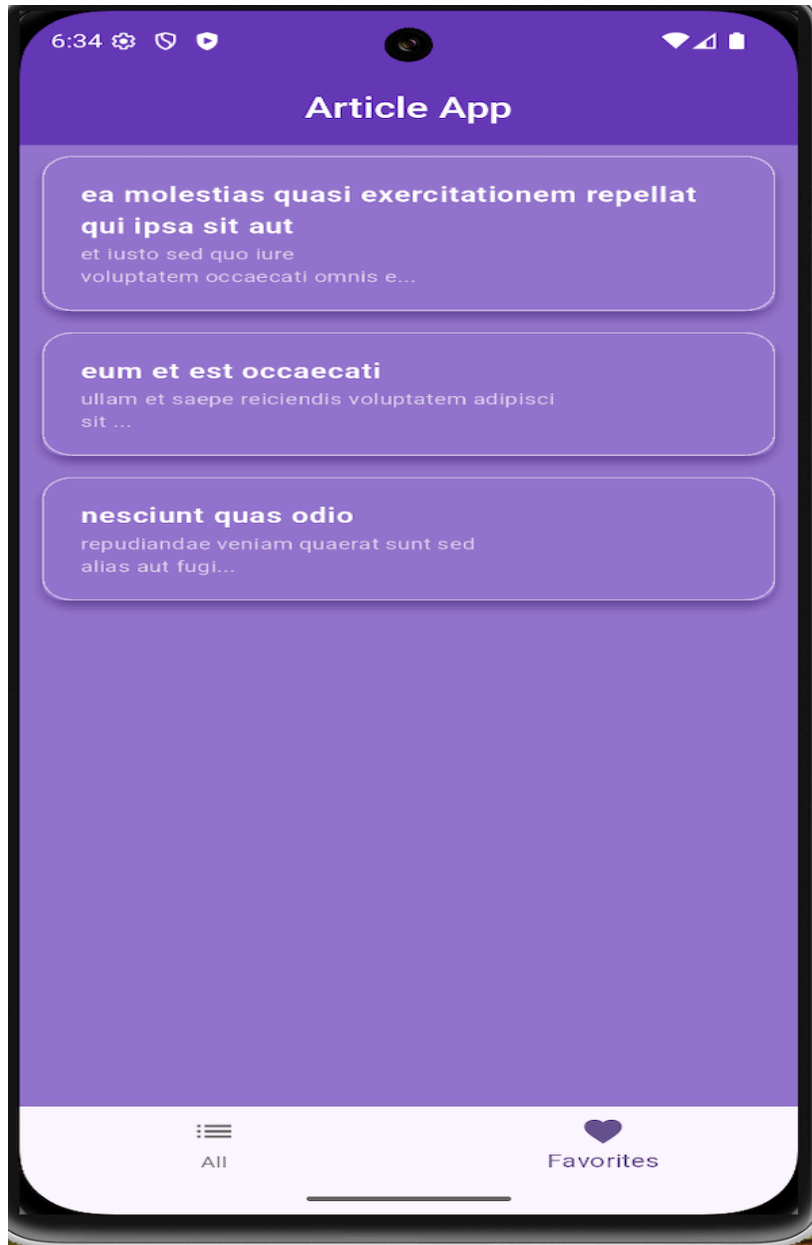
6:34

Article App

ea molestias quasi exercitationem repellat qui ipsa sit aut
et iusto sed quo iure
voluptatem occaecati omnis e...

eum et est occaecati
ullam et saepe reiciendis voluptatem adipisci
sit ...

nesciunt quas odio
repudiandae veniam quaerat sunt sed
alias aut fugi...

All

Favorites